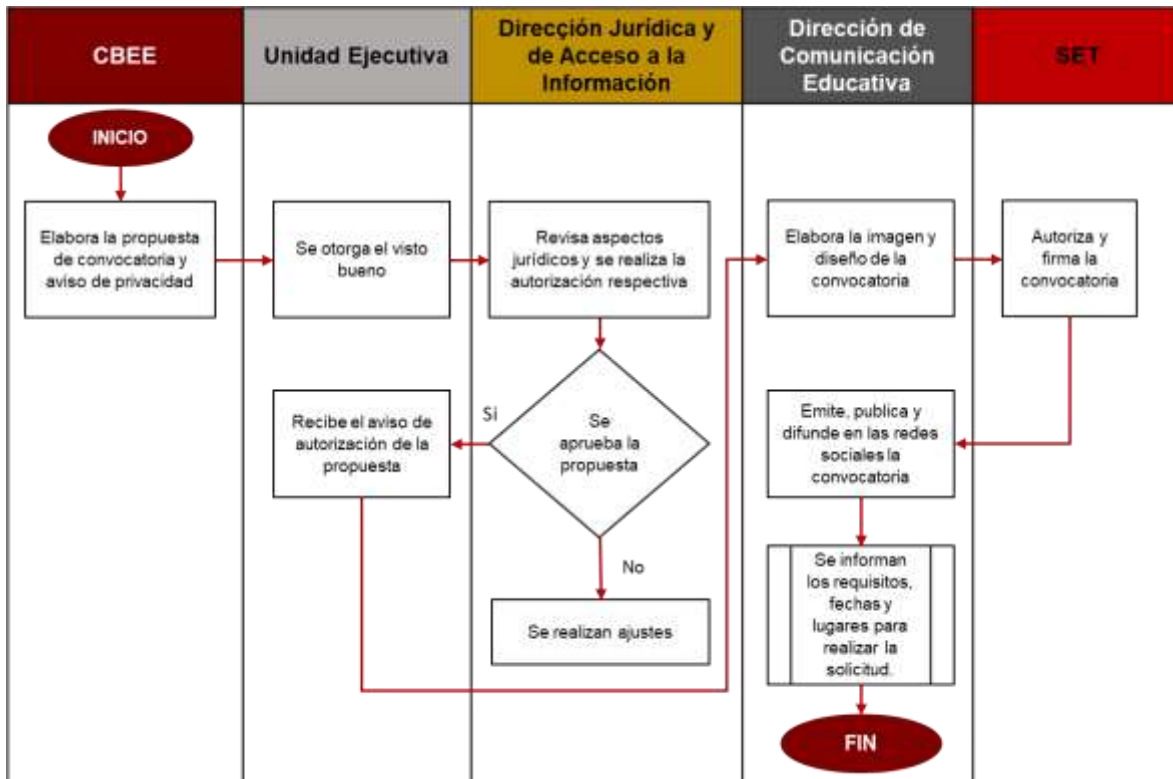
CBEE

Unidad Ejecutiva

Dirección Jurídica y de Acceso a la Información

Dirección de Comunicación Educativa

SET

INICIO

Elabora la propuesta de convocatoria y aviso de privacidad

Se otorga el visto bueno

Revisa aspectos jurídicos y se realiza la autorización respectiva

Elabora la imagen y diseño de la convocatoria

Autoriza y firma la convocatoria

Recibe el aviso de autorización de la propuesta

Si

Se aprueba la propuesta

Emite, publica y difunde en las redes sociales la convocatoria

No

Se realizan ajustes

Se informan los requisitos, fechas y lugares para realizar la solicitud.

FIN